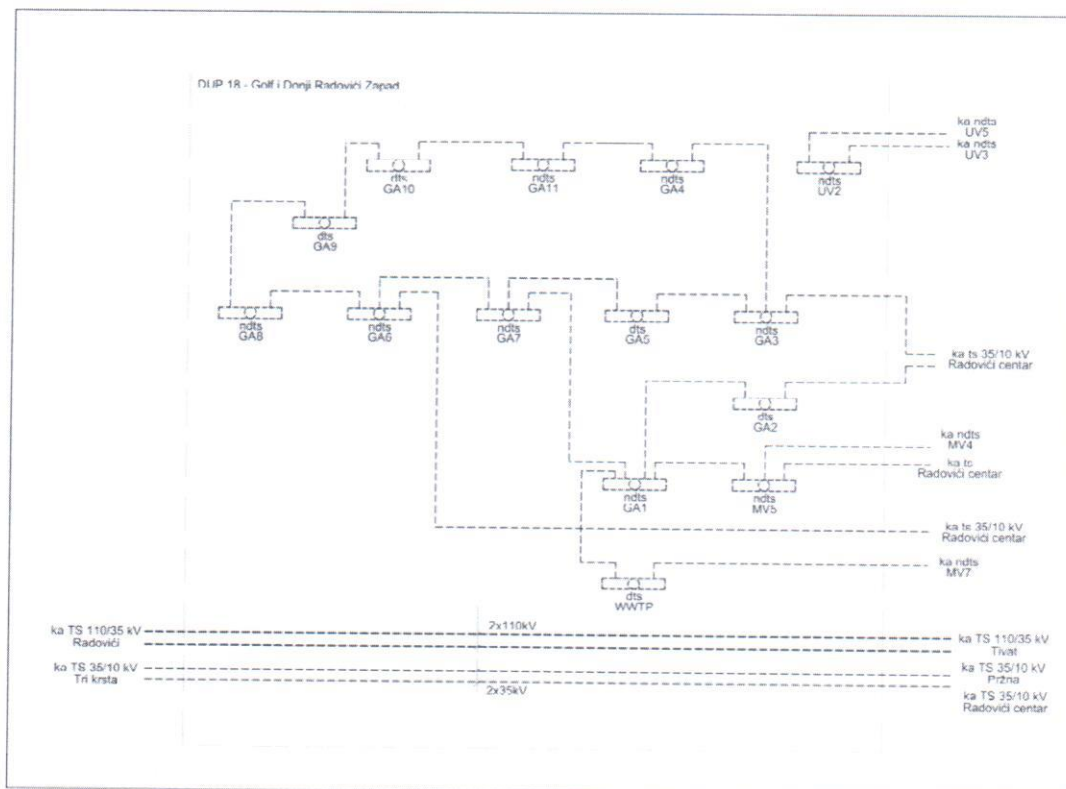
DUP 18 - Golf i Donji Radovići Zapad

ka ndts
UV5
ka ndts
UV3

ndts
GA10

ndts
GA11

ndts
GA4

ndts
UV2

dts
GA9

ndts
GA8

ndts
GA6

ndts
GA7

dts
GA5

ndts
GA3

ka ts 35/10 kV
Radovići centar

dts
GA2

ka ndts
MV4

ka ts
Radovići centar

ndts
GA1

ndts
MV5

ka ts 35/10 kV
Radovići centar

ka ndts
MV7

dts
WWTP

ka TS 110/35 kV
Radovići

2x110kV

ka TS 110/35 kV
Tivat

ka TS 35/10 kV
Tri krsta

ka TS 35/10 kV
Pržna

2x35kV

ka TS 35/10 kV
Radovići centar